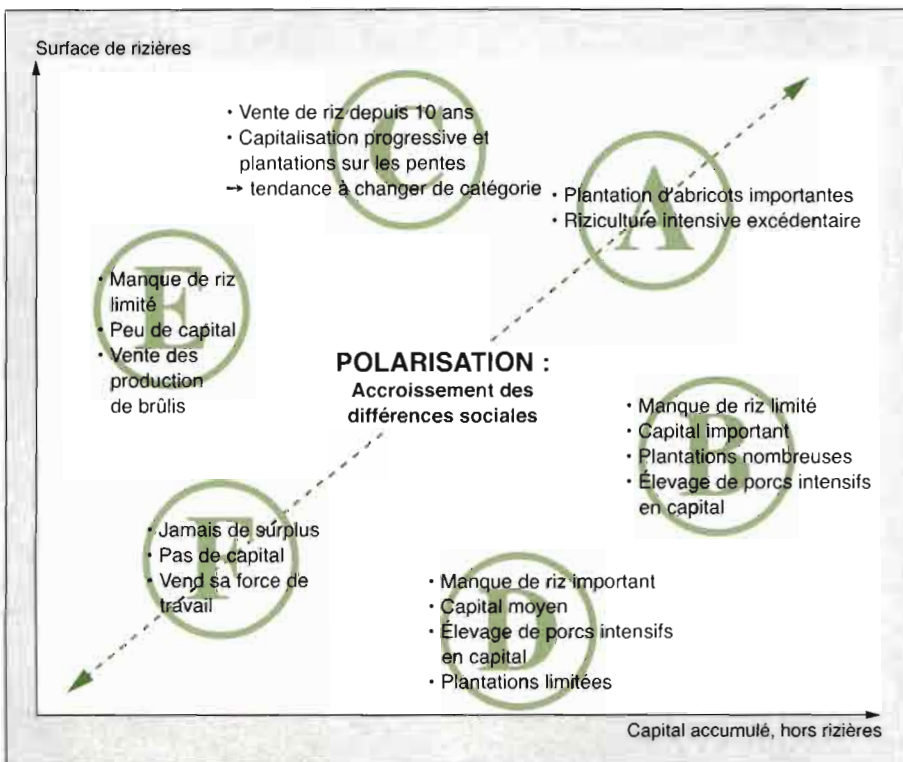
Surface de rizières

C

• Vente de riz depuis 10 ans
• Capitalisation progressive et plantations sur les pentes
→ tendance à changer de catégorie

A

• Plantation d'abricots importantes
• Riziculture intensive excédentaire

E

• Manque de riz limité
• Peu de capital
• Vente des production de brûlis

POLARISATION :
Accroissement des différences sociales

B

• Manque de riz limité
• Capital important
• Plantations nombreuses
• Élevage de porcs intensifs en capital

F

• Jamais de surplus
• Pas de capital
• Vend sa force de travail

D

• Manque de riz important
• Capital moyen
• Élevage de porcs intensifs en capital
• Plantations limitées

Capital accumulé, hors rizières